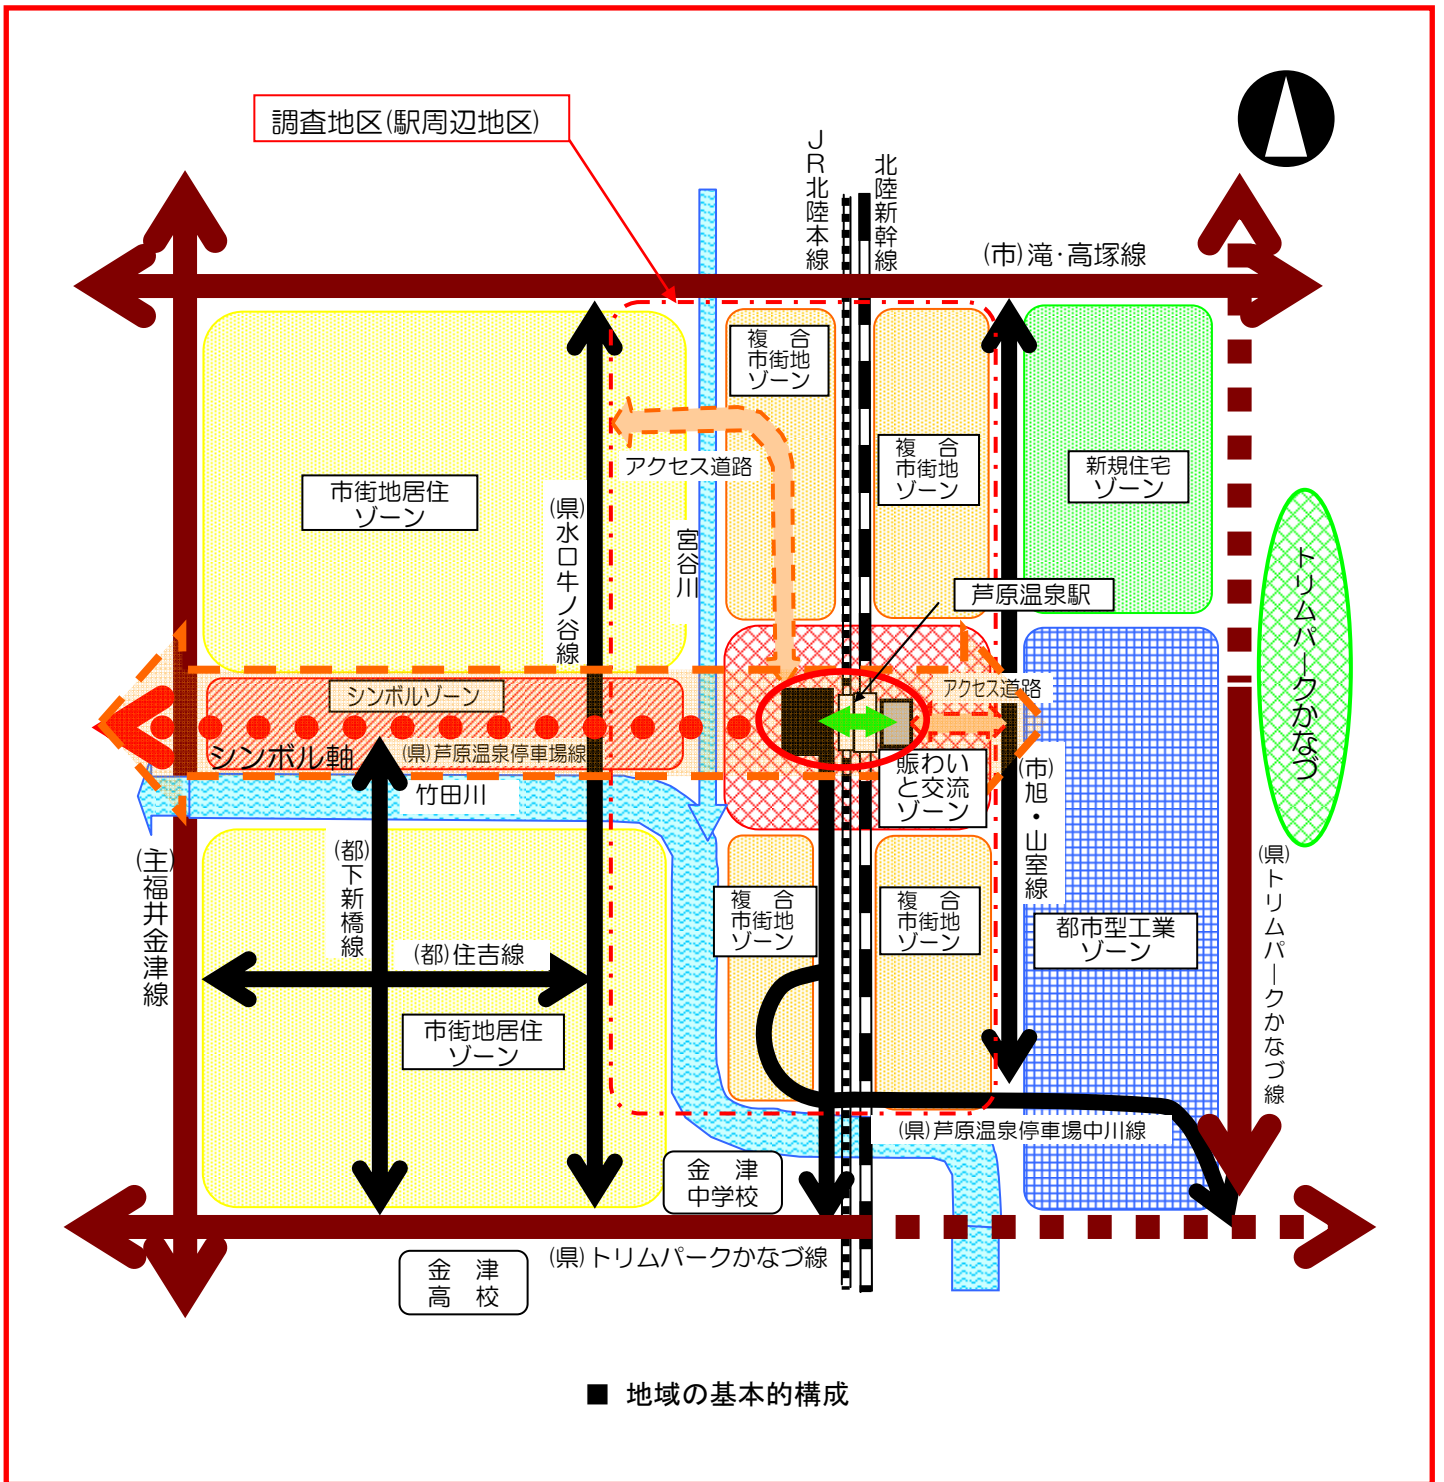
調査地区(駅周辺地区)

JR北陸本線

北陸新幹線

(市)滝·高塚線

複合市街地ゾーン

複合市街地ゾーン

新規住宅ゾーン

市街地居住ゾーン

アクセス道路

(県)水口牛ノ谷線

宮谷川

トリムパークかなづ

芦原温泉駅

シンボルゾーン

アクセス道路

シンボル軸

(県)芦原温泉停車場線

賑わいと交流ゾーン

(市)旭・山室線

竹田川

(主)福井金津線

(都)下新橋線

複合市街地ゾーン

複合市街地ゾーン

都市型工業ゾーン

(県)トリムパークかなづ線

(都)住吉線

市街地居住ゾーン

(県)芦原温泉停車場中川線

金津中学校

金津高校

(県)トリムパークかなづ線

■ 地域の基本的構成